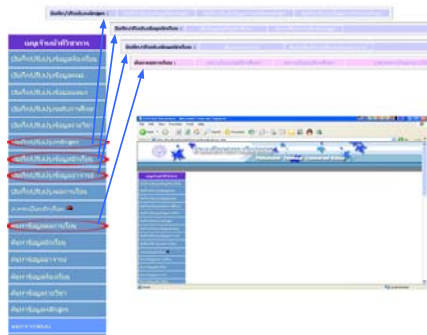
บันทึก/ปรับปรุงข้อมูลบุคลากร

บันทึก/ปรับปรุงข้อมูลนักเรียน

บันทึก/ปรับปรุงข้อมูลอาจารย์

ค้นหาผลการเรียน

เมนูเจ้าหน้าที่วิชาการ

บันทึก/ปรับปรุงข้อมูลห้องเรียน

บันทึก/ปรับปรุงข้อมูลครู

บันทึก/ปรับปรุงข้อมูลแผนก

บันทึก/ปรับปรุงข้อมูลรายวิชา

บันทึก/ปรับปรุงข้อมูลสถานศึกษา

บันทึก/ปรับปรุงข้อมูลอาจารย์

บันทึก/ปรับปรุงข้อมูลบุคลากร

บันทึก/ปรับปรุงข้อมูลนักเรียน

บันทึก/ปรับปรุงข้อมูลอาจารย์

บันทึก/ปรับปรุงผลการเรียน

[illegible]

ค้นหาข้อมูลผลการเรียน

ค้นหาข้อมูลนักเรียน

ค้นหาข้อมูลอาจารย์

ค้นหาข้อมูลห้องเรียน

ค้นหาข้อมูลรายวิชา

ค้นหาข้อมูลบุคลากร

ออกจากระบบ